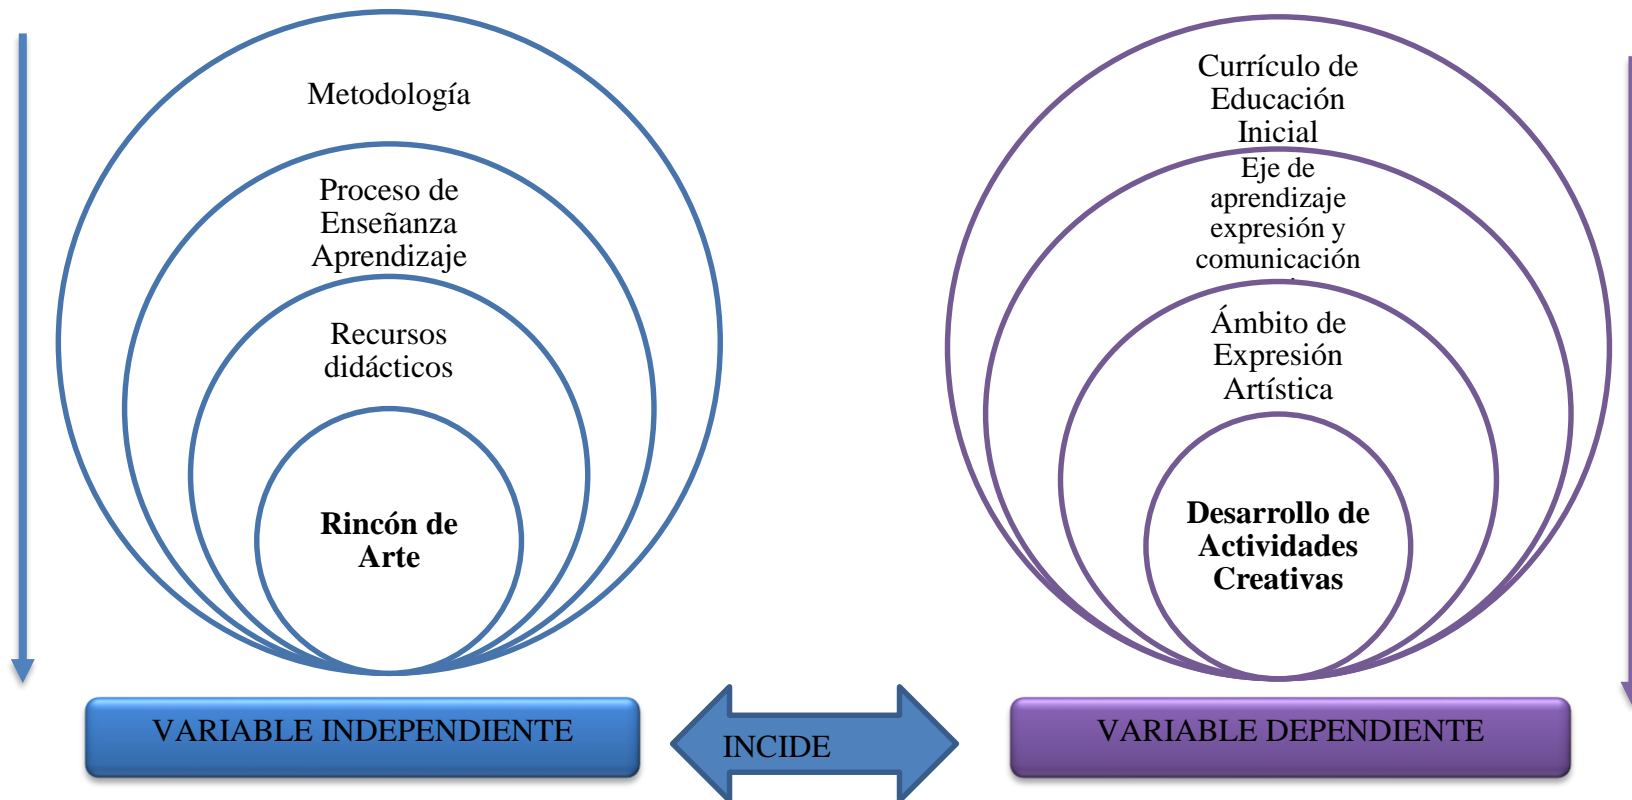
Metodología

Proceso de Enseñanza Aprendizaje

Recursos didácticos

**Rincón de Arte**

VARIABLE INDEPENDIENTE

INCIDE

Currículo de Educación Inicial

Eje de aprendizaje expresión y comunicación

Ámbito de Expresión Artística

**Desarrollo de Actividades Creativas**

VARIABLE DEPENDIENTE